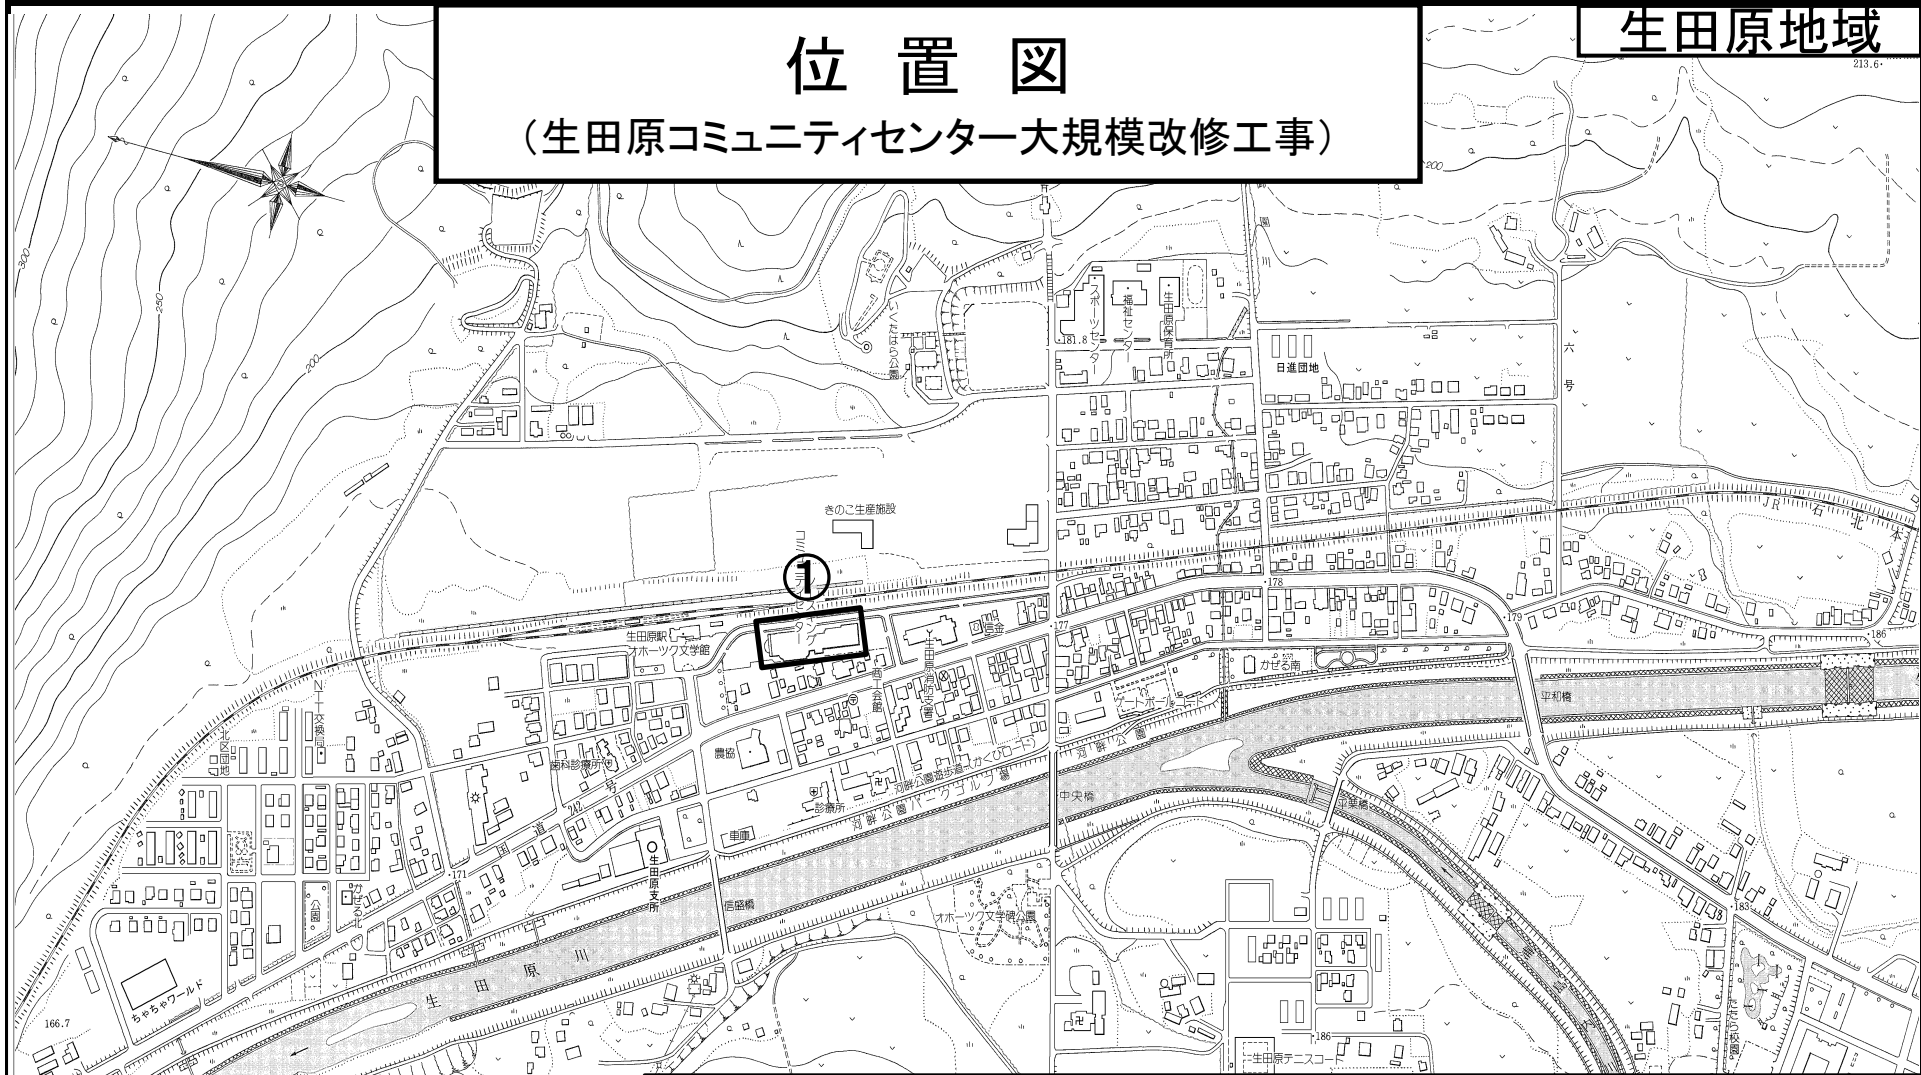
位 置 図
（生田原コミュニティセンター大規模改修工事）

生田原地域

213.6

300
250
200

きのこ生産施設
①
生田原駅
オホーツク文学館
福祉センター
生田原保育所
スポーツセンター
181.8
日進団地
六号
JR石北本線
178
177
179
186
かぜる南
平和橋
農協
歯科診療所
診療所
消防署
会館
中央橋
信盛橋
生田原支所
171
公園
ちゃちゃワールド
166.7
生田原川
オホーツク文学碑公園
河畔公園
生田原テニスコート
186
183